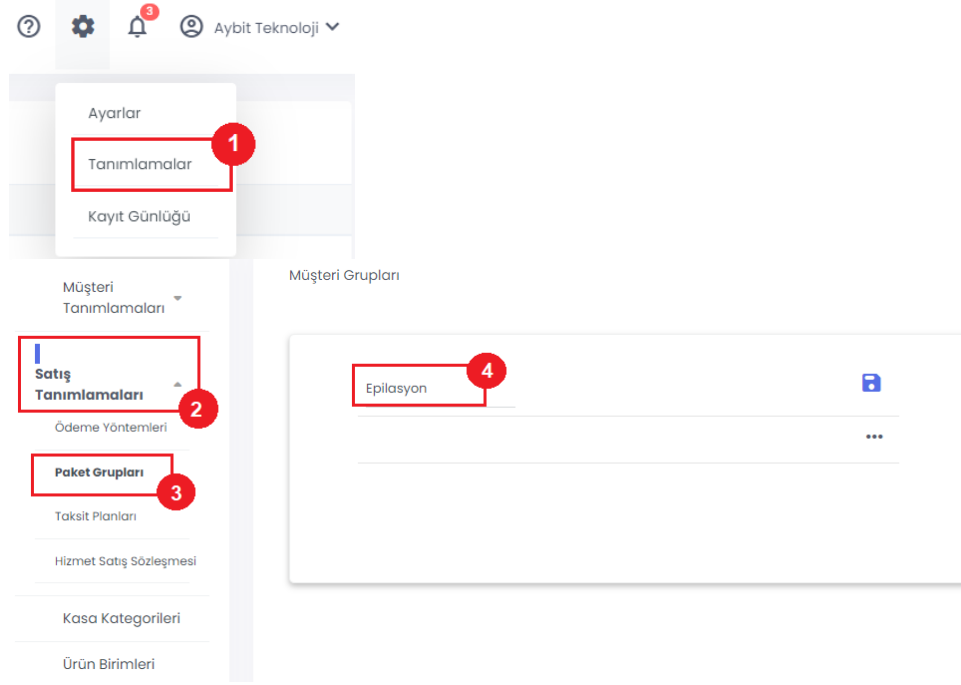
3

Aybit Teknoloji

Ayarlar

Tanımlamalar

1

Kayıt Günlüğü

Müşteri Tanımlamaları

Satış Tanımlamaları

2

Ödeme Yöntemleri

Paket Grupları

3

Taksit Planları

Hizmet Satış Sözleşmesi

Kasa Kategorileri

Ürün Birimleri

Müşteri Grupları

Epilasyon

4

•••